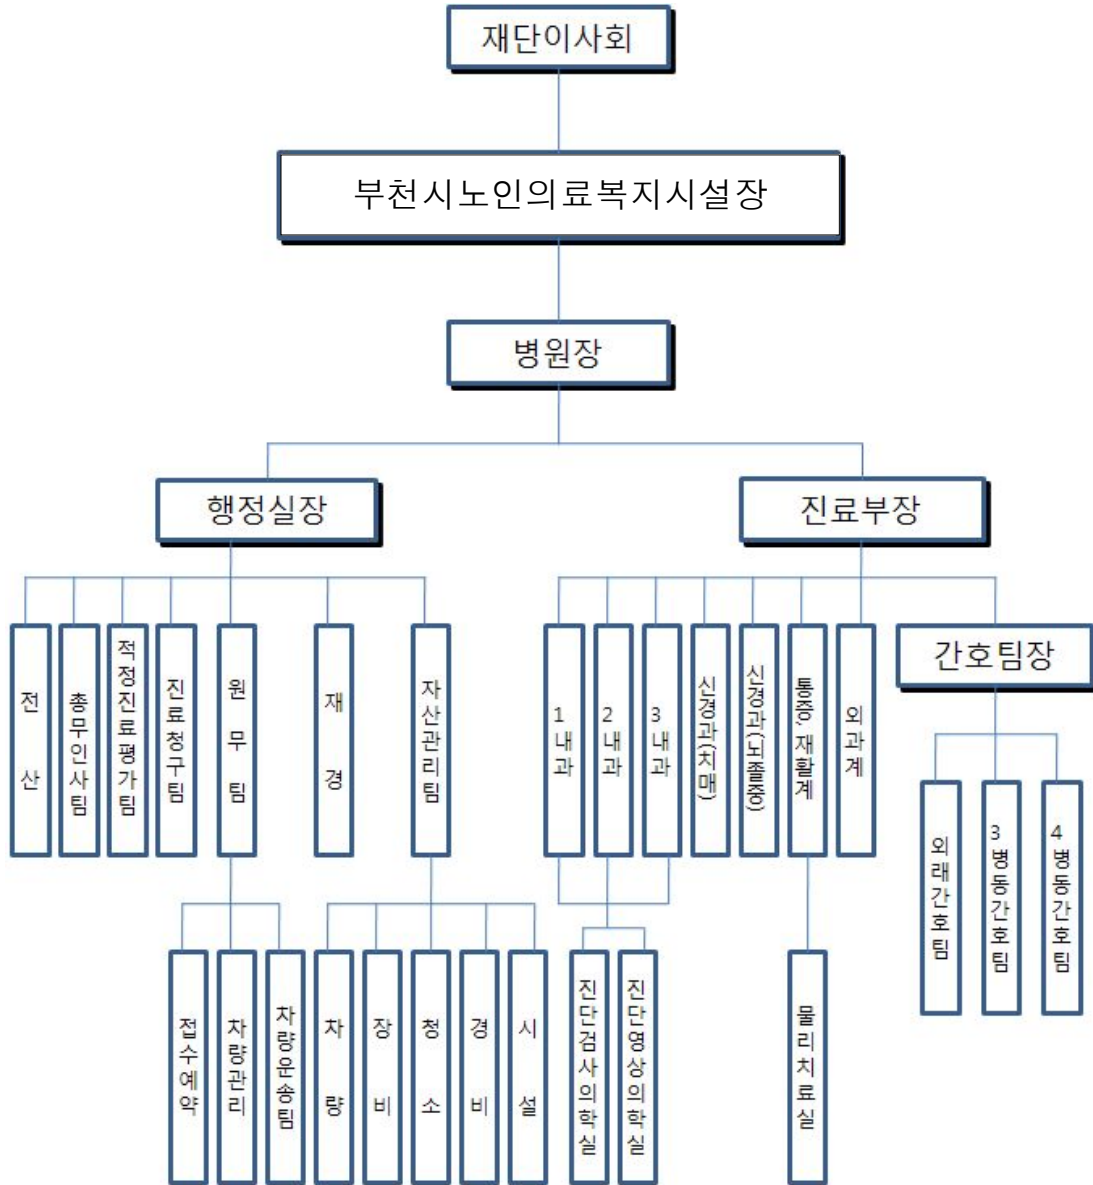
재단이사회

부천시노인의료복지시설장

병원장

행정실장

진료부장

전산

총무인사팀

적정진료평가팀

진료청구팀

원무팀

재경

자산관리팀

1내과

2내과

3내과

신경과(치매)

신경과(뇌졸중)

통증, 재활계

외과계

간호팀장

접수예약

차량관리

차량운송팀

차량

장비

청소

경비

시설

진단검사의학실

진단영상의학실

물리치료실

외래간호팀

3병동간호팀

4병동간호팀